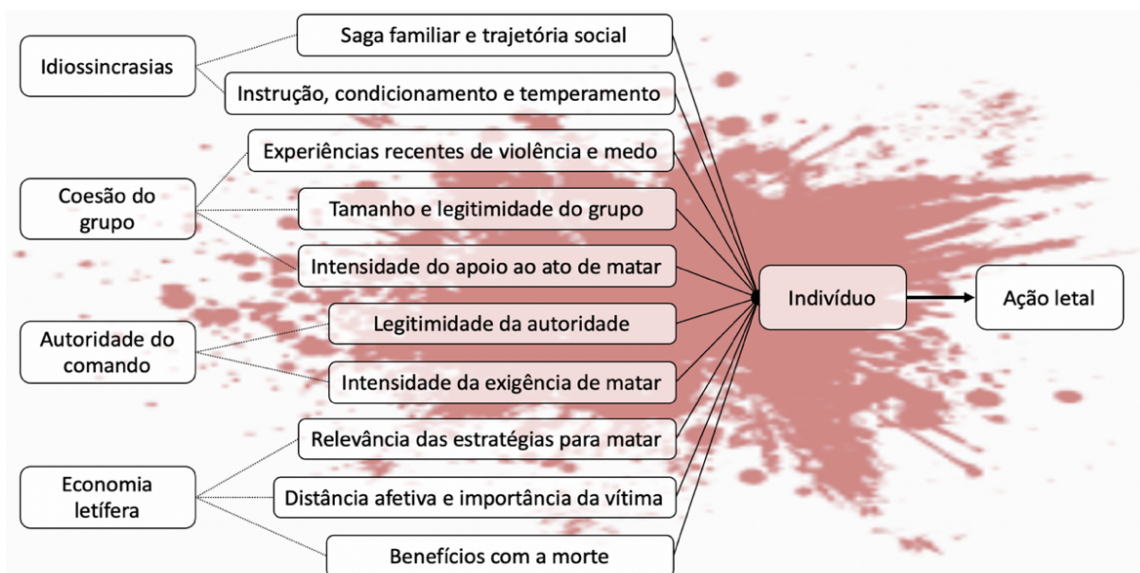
Idiossincrasias

Saga familiar e trajetória social

Instrução, condicionamento e temperamento

Coesão do grupo

Experiências recentes de violência e medo

Tamanho e legitimidade do grupo

Intensidade do apoio ao ato de matar

Autoridade do comando

Legitimidade da autoridade

Intensidade da exigência de matar

Economia letífera

Relevância das estratégias para matar

Distância afetiva e importância da vítima

Benefícios com a morte

Indivíduo

Ação letal